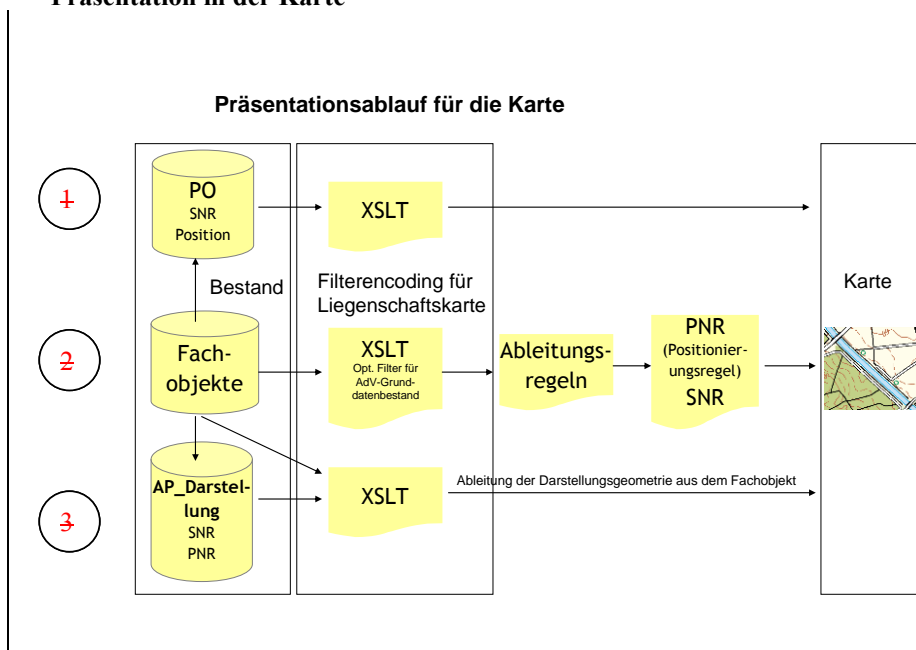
Präsentation in der Karte

Präsentationsablauf für die Karte

1

PO
SNR
Position

XSLT

Bestand

Filterencoding für Liegenschaftskarte

Karte

2

Fachobjekte

XSLT
Opt. Filter für AdV-Grunddatenbestand

Ableitungsregeln

PNR
(Positionierungsregel)
SNR

3

AP_Darstellung
SNR
PNR

XSLT

Ableitung der Darstellungsgeometrie aus dem Fachobjekt